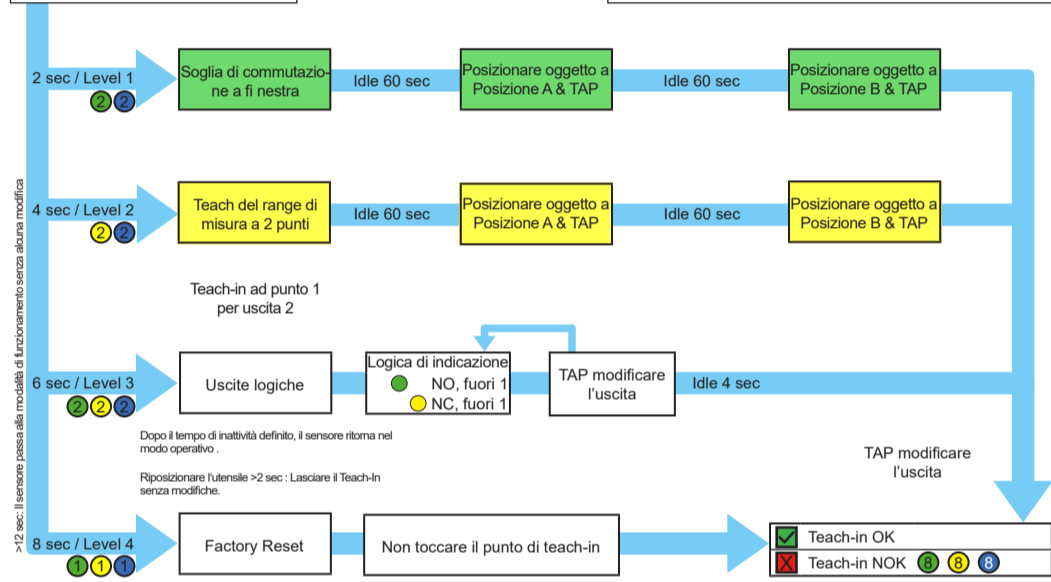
>12 sec: Il sensore passa alla modalità di funzionamento senza alcuna modifica

2 sec / Level 1
2 2

Soglia di commutazione a fi nestra

Idle 60 sec

Posizionare oggetto a Posizione A & TAP

Idle 60 sec

Posizionare oggetto a Posizione B & TAP

4 sec / Level 2
2 2

Teach del range di misura a 2 punti

Idle 60 sec

Posizionare oggetto a Posizione A & TAP

Idle 60 sec

Posizionare oggetto a Posizione B & TAP

Teach-in ad punto 1 per uscita 2

6 sec / Level 3
2 2 2

Uscite logiche

Logica di indicazione
NO, fuori 1
NC, fuori 1

TAP modificare l'uscita

Idle 4 sec

Dopo il tempo di inattività definito, il sensore ritorna nel modo operativo .

Riposizionare l'utensile >2 sec : Lasciare il Teach-In senza modifiche.

TAP modificare l'uscita

8 sec / Level 4
1 1 1

Factory Reset

Non toccare il punto di teach-in

Teach-in OK

Teach-in NOK 8 8 8